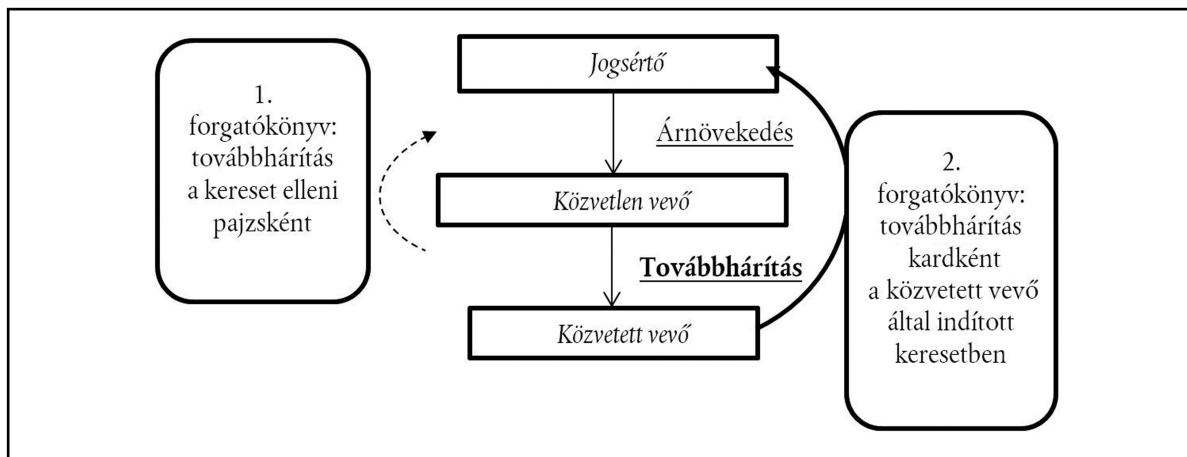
1. forgatókönyv: továbbhárítás a kereset elleni pajzsként

Jogsértő

Árnövekedés

Közvetlen vevő

Továbbhárítás

Közvetett vevő

2. forgatókönyv: továbbhárítás kardként a közvetett vevő által indított keresetben